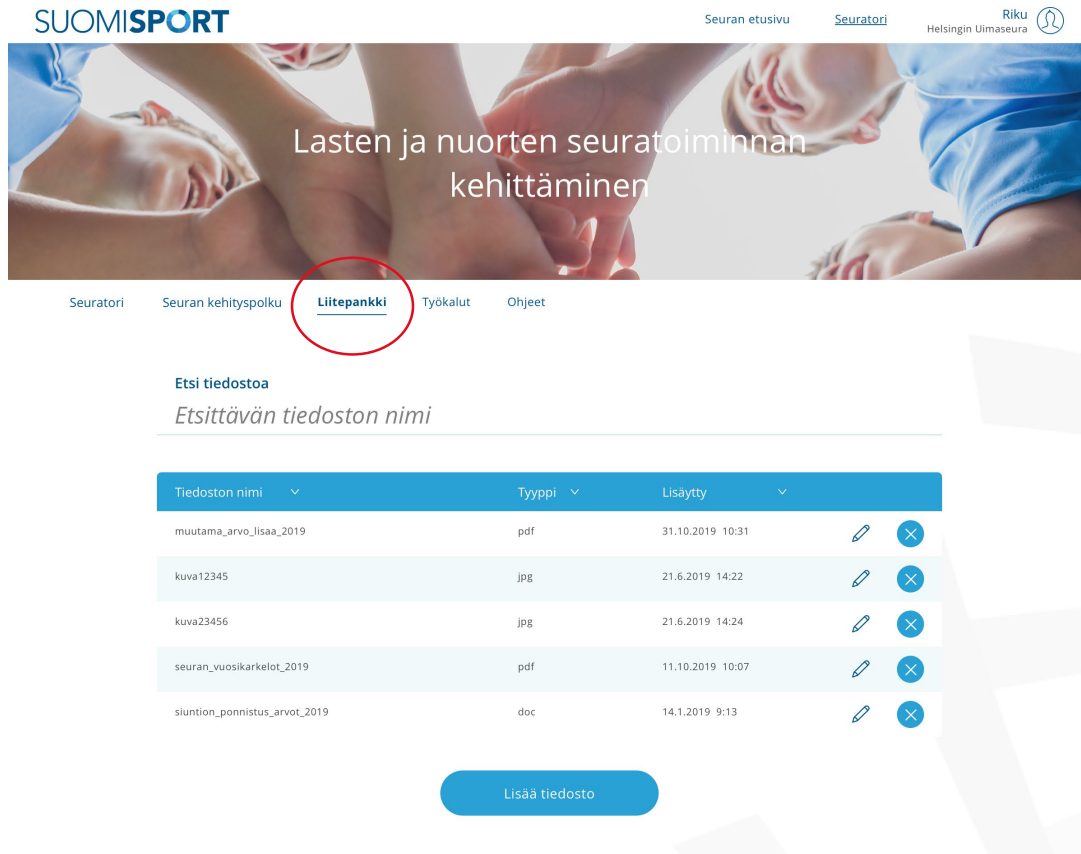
SUOMISPORT

Seuran etusivu Seuratori Riku Helsingin Uimaseura

Lasten ja nuorten seuratoiminnan kehittäminen

Seuratori Seuran kehityspolku Liitepankki Työkalut Ohjeet

Etsi tiedostoa

Etsittävän tiedoston nimi

| Tiedoston nimi | Tyyppi | Lisäytty |
|---|---|---|
| muutama_arvo_lisaa_2019 | pdf | 31.10.2019 10:31 |
| kuva12345 | jpg | 21.6.2019 14:22 |
| kuva23456 | jpg | 21.6.2019 14:24 |
| seuran_vuosikarkelot_2019 | pdf | 11.10.2019 10:07 |
| siuntion_ponnistus_arvot_2019 | doc | 14.1.2019 9:13 |

Lisää tiedosto